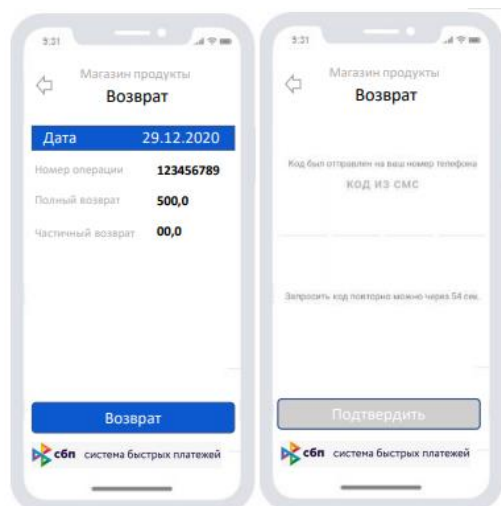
5:21

Магазин продукты
Возврат

| Дата | 29.12.2020 |
|---|---|
| Номер операции | 123456789 |
| Полный возврат | 500,0 |
| Частичный возврат | 00,0 |

Возврат

сбп система быстрых платежей

5:21

Магазин продукты
Возврат

Код был отправлен на ваш номер телефона
КОД ИЗ СМС

Запросить код повторно можно через 54 сек.

Подтвердить

сбп система быстрых платежей